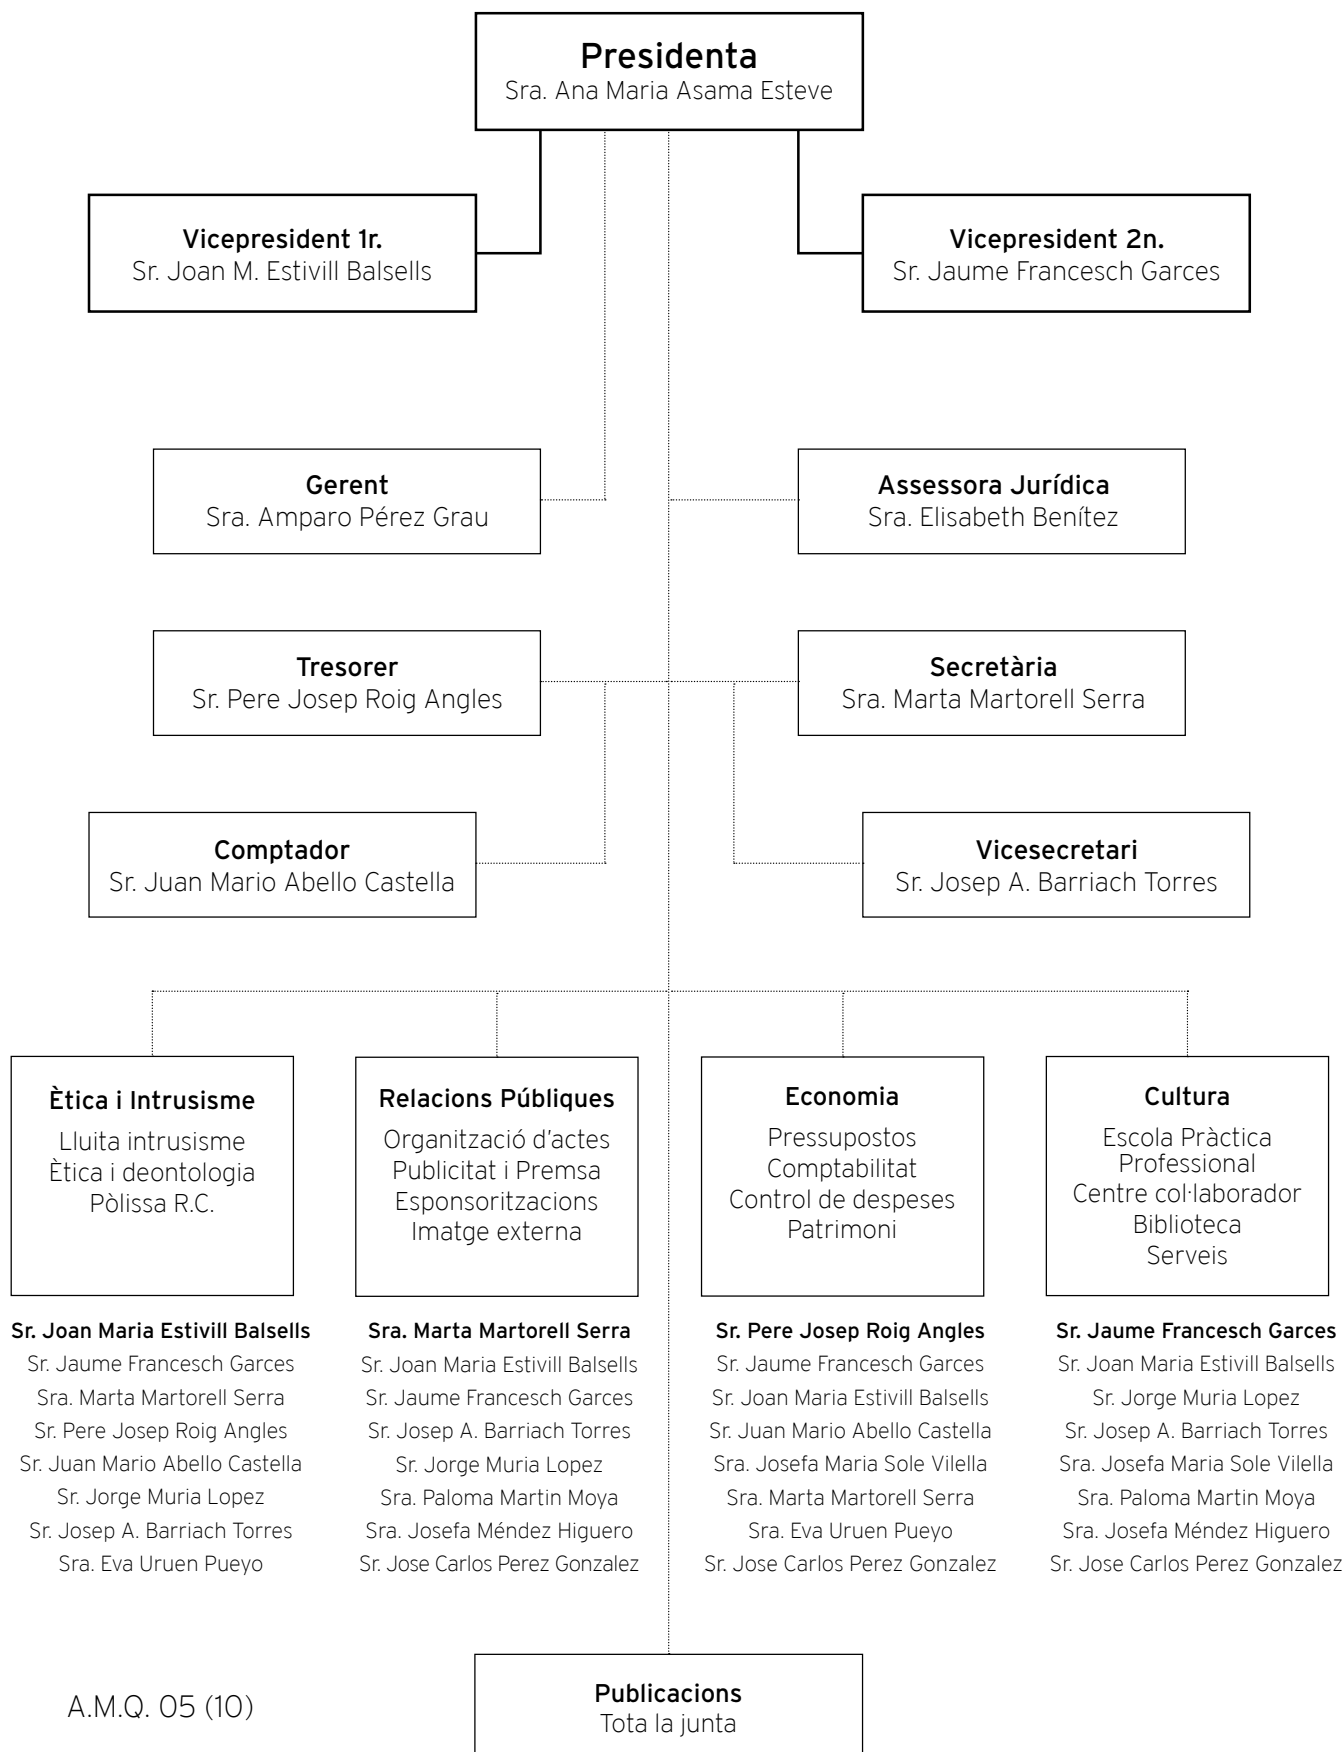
Presidenta
Sra. Ana Maria Asama Esteve

Vicepresident 1r.
Sr. Joan M. Estivill Balsells

Vicepresident 2n.
Sr. Jaume Francesch Garces

Gerent
Sra. Amparo Pérez Grau

Assessora Jurídica
Sra. Elisabeth Benítez

Tresorer
Sr. Pere Josep Roig Angles

Secretària
Sra. Marta Martorell Serra

Comptador
Sr. Juan Mario Abello Castella

Vicesecretari
Sr. Josep A. Barriach Torres

Ètica i Intrusisme
Lluita intrusisme
Ètica i deontologia
Pòlissa R.C.

Sr. Joan Maria Estivill Balsells
Sr. Jaume Francesch Garces
Sra. Marta Martorell Serra
Sr. Pere Josep Roig Angles
Sr. Juan Mario Abello Castella
Sr. Jorge Muria Lopez
Sr. Josep A. Barriach Torres
Sra. Eva Uruen Pueyo

Relacions Públiques
Organització d'actes
Publicitat i Premsa
Esponsoritzacions
Imatge externa

Sra. Marta Martorell Serra
Sr. Joan Maria Estivill Balsells
Sr. Jaume Francesch Garces
Sr. Josep A. Barriach Torres
Sr. Jorge Muria Lopez
Sra. Paloma Martin Moya
Sra. Josefa Méndez Higuero
Sr. Jose Carlos Perez Gonzalez

Economia
Pressupostos
Comptabilitat
Control de despeses
Patrimoni

Sr. Pere Josep Roig Angles
Sr. Jaume Francesch Garces
Sr. Joan Maria Estivill Balsells
Sr. Juan Mario Abello Castella
Sra. Josefa Maria Sole Vilella
Sra. Marta Martorell Serra
Sra. Eva Uruen Pueyo
Sr. Jose Carlos Perez Gonzalez

Cultura
Escola Pràctica Professional
Centre col·laborador
Biblioteca
Serveis

Sr. Jaume Francesch Garces
Sr. Joan Maria Estivill Balsells
Sr. Jorge Muria Lopez
Sr. Josep A. Barriach Torres
Sra. Josefa Maria Sole Vilella
Sra. Paloma Martin Moya
Sra. Josefa Méndez Higuero
Sr. Jose Carlos Perez Gonzalez

A.M.Q. 05 (10)

Publicacions
Tota la junta